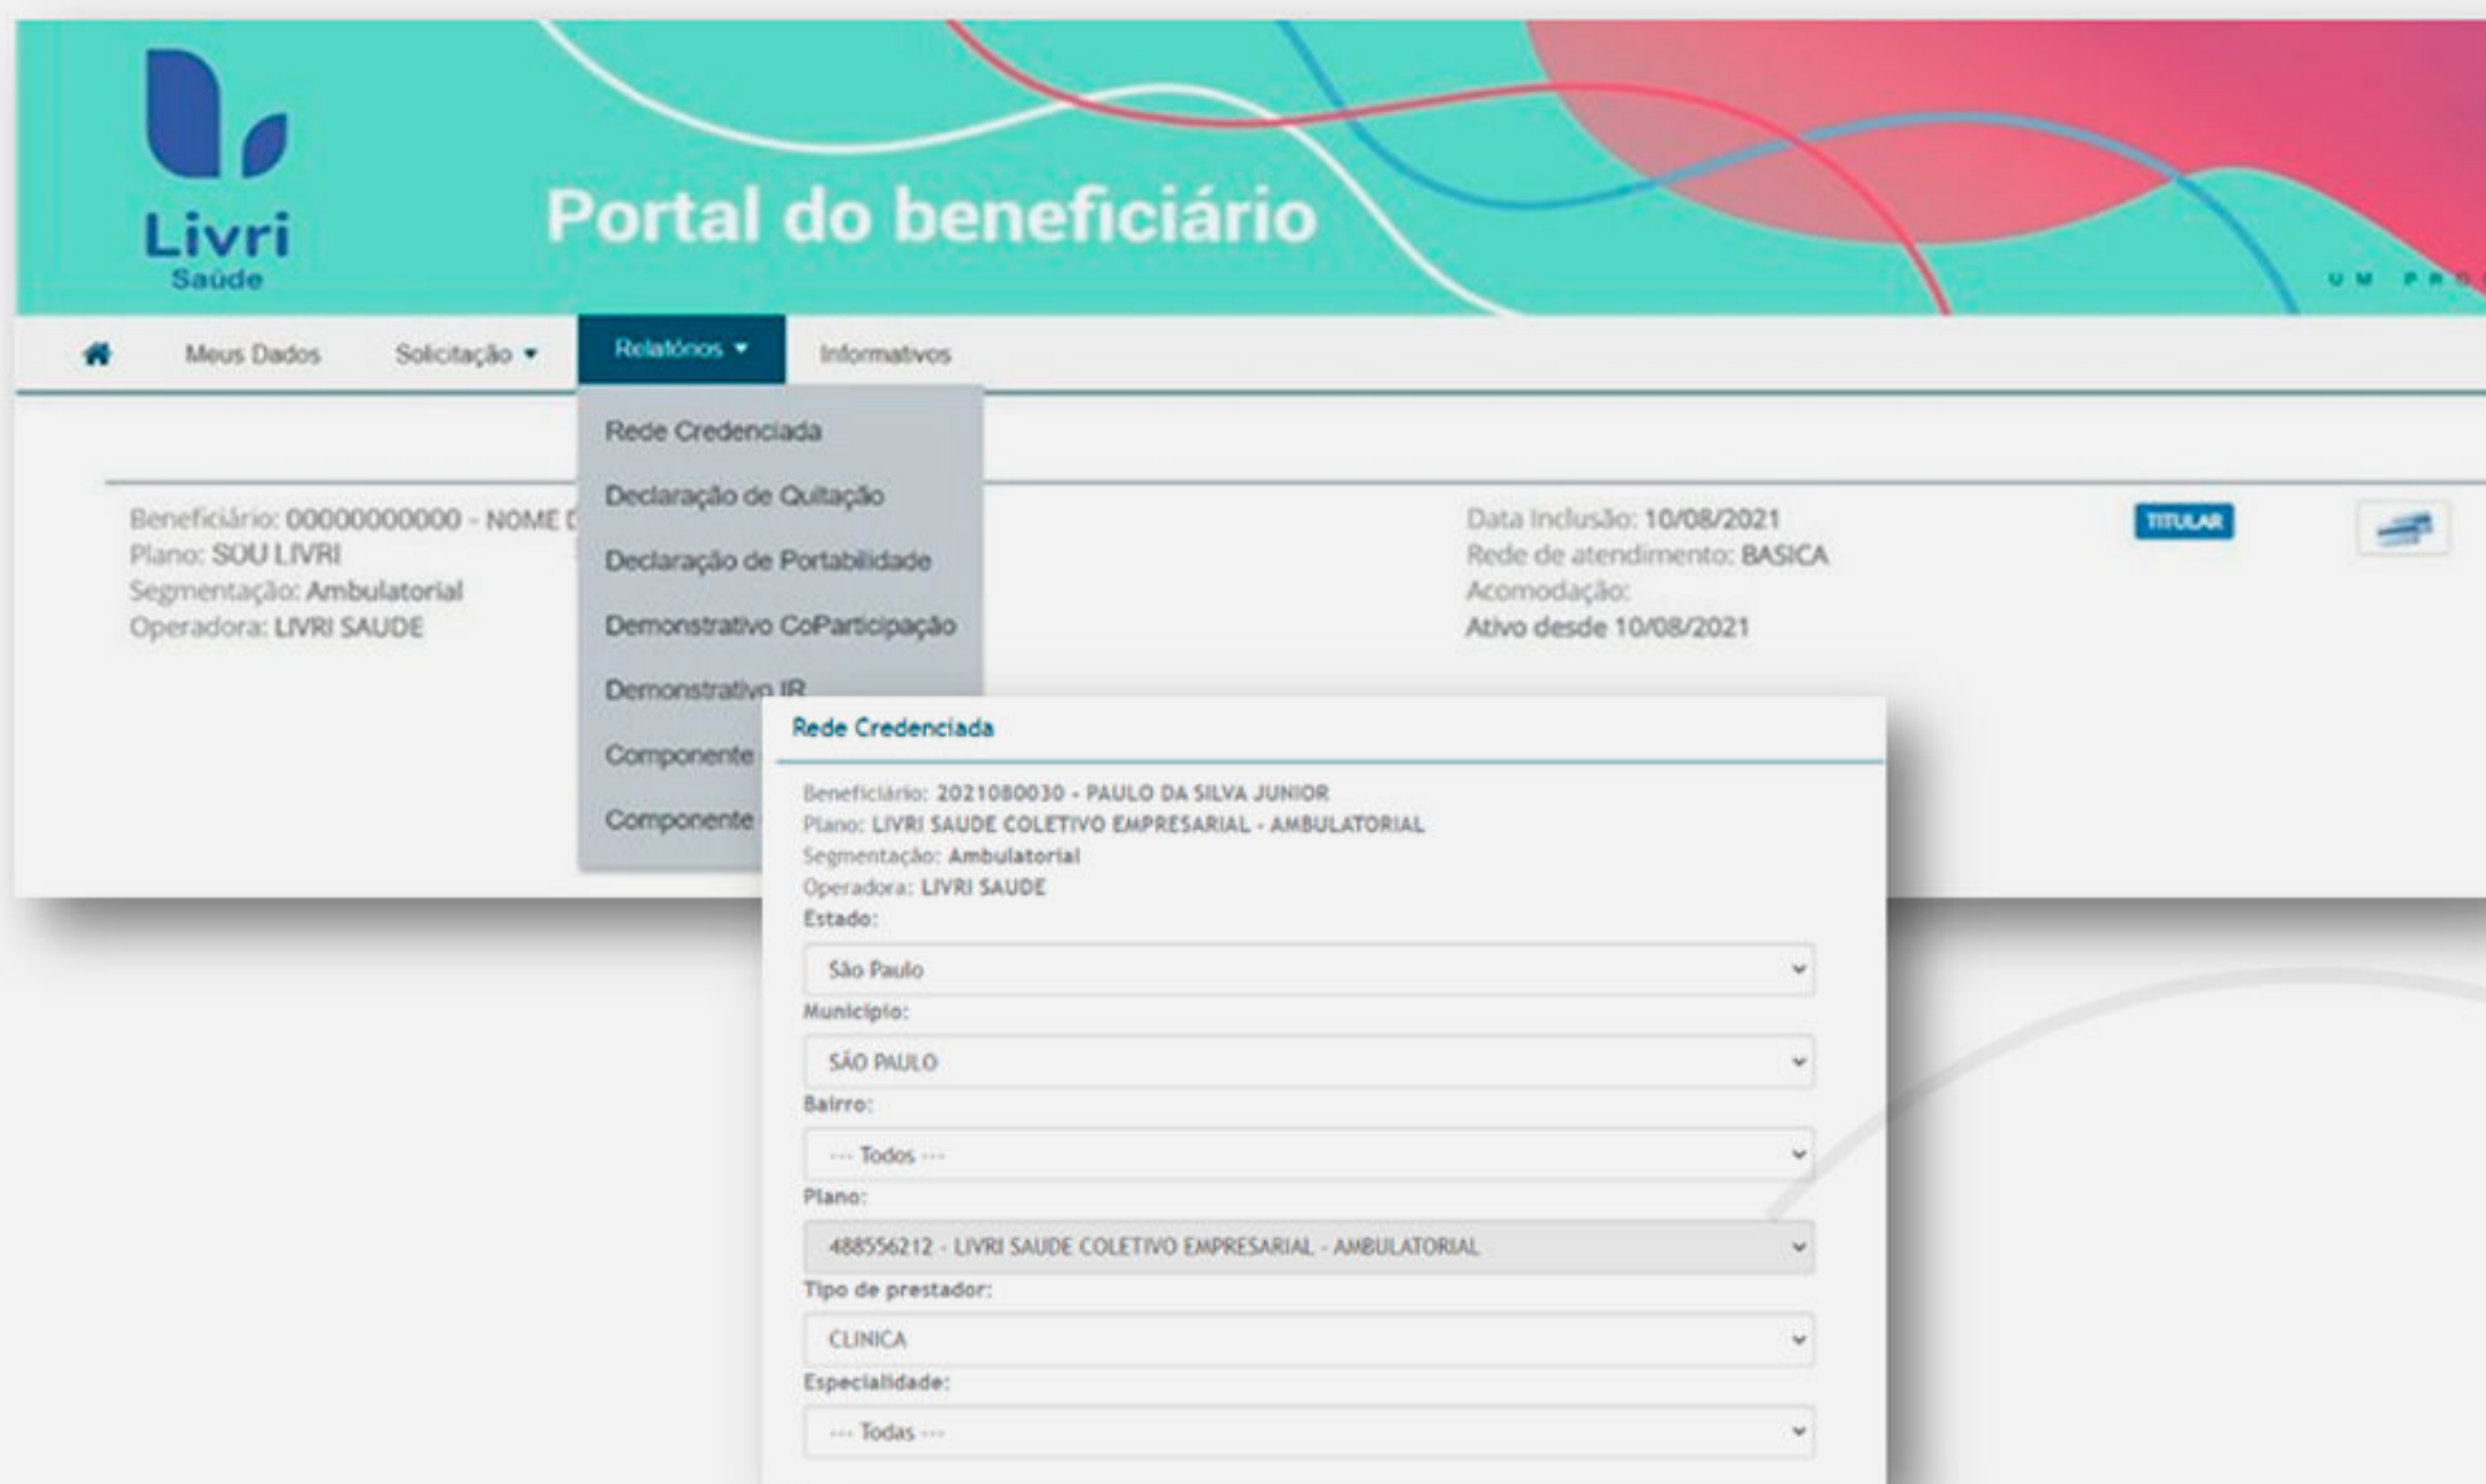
Livri
Saúde

Portal do beneficiário

U M P R O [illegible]

Meus Dados
Solicitação ▾
Relatórios ▾
Informativos

Rede Credenciada
Declaração de Quitação
Declaração de Portabilidade
Demonstrativo CoParticipação
Demonstrativo IR
Componente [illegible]
Componente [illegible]

Beneficiário: 00000000000 - NOME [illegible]
Plano: SOU LIVRI
Segmentação: Ambulatorial
Operadora: LIVRI SAUDE

Data Inclusão: 10/08/2021
Rede de atendimento: BASICA
Acomodação:
Ativo desde 10/08/2021

TITULAR

Rede Credenciada

Beneficiário: 2021080030 - PAULO DA SILVA JUNIOR
Plano: LIVRI SAUDE COLETIVO EMPRESARIAL - AMBULATORIAL
Segmentação: Ambulatorial
Operadora: LIVRI SAUDE
Estado:
São Paulo
Municipio:
SÃO PAULO
Bairro:
--- Todos ---
Plano:
488556212 - LIVRI SAUDE COLETIVO EMPRESARIAL - AMBULATORIAL
Tipo de prestador:
CLINICA
Especialidade:
--- Todas ---